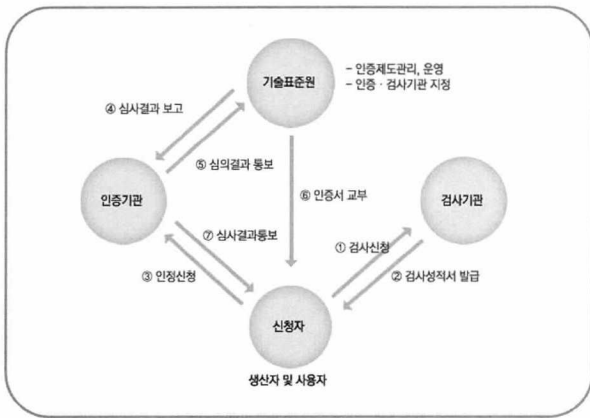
기술표준원

- 인증제도관리, 운영
- 인증 · 검사기관 지정

④ 심사결과 보고

⑤ 심의결과 통보

인증기관

⑥ 인증서 교부

검사기관

⑦ 심사결과통보

① 검사신청

③ 인정신청

② 검사성적서 발급

신청자

생산자 및 사용자